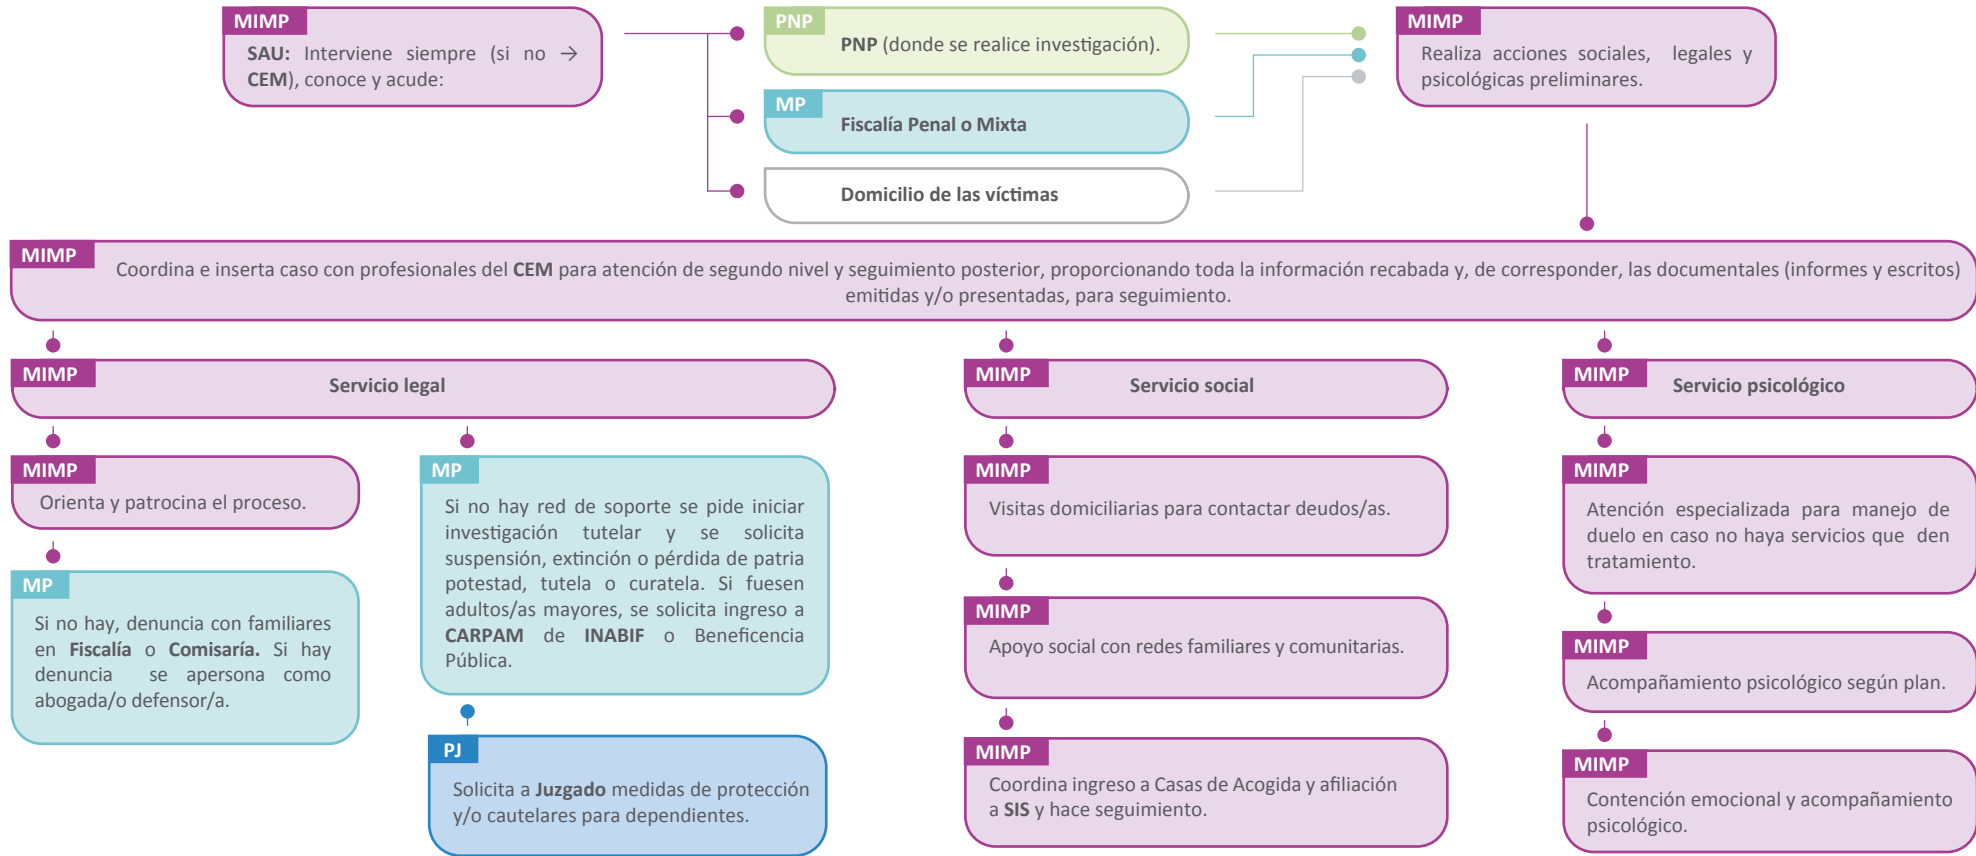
MIMP
SAU: Interviene siempre (si no → CEM), conoce y acude:

PNP
PNP (donde se realice investigación).

MP
Fiscalía Penal o Mixta

Domicilio de las víctimas

MIMP
Realiza acciones sociales, legales y psicológicas preliminares.

MIMP
Coordina e inserta caso con profesionales del CEM para atención de segundo nivel y seguimiento posterior, proporcionando toda la información recabada y, de corresponder, las documentales (informes y escritos) emitidas y/o presentadas, para seguimiento.

MIMP
Servicio legal

MIMP
Orienta y patrocina el proceso.

MP
Si no hay, denuncia con familiares en Fiscalía o Comisaría. Si hay denuncia se apersona como abogada/o defensor/a.

MP
Si no hay red de soporte se pide iniciar investigación tutelar y se solicita suspensión, extinción o pérdida de patria potestad, tutela o curatela. Si fuesen adultos/as mayores, se solicita ingreso a CARPAM de INABIF o Beneficencia Pública.

PJ
Solicita a Juzgado medidas de protección y/o cautelares para dependientes.

MIMP
Servicio social

MIMP
Visitas domiciliarias para contactar deudos/as.

MIMP
Apoyo social con redes familiares y comunitarias.

MIMP
Coordina ingreso a Casas de Acogida y afiliación a SIS y hace seguimiento.

MIMP
Servicio psicológico

MIMP
Atención especializada para manejo de duelo en caso no haya servicios que den tratamiento.

MIMP
Acompañamiento psicológico según plan.

MIMP
Contención emocional y acompañamiento psicológico.